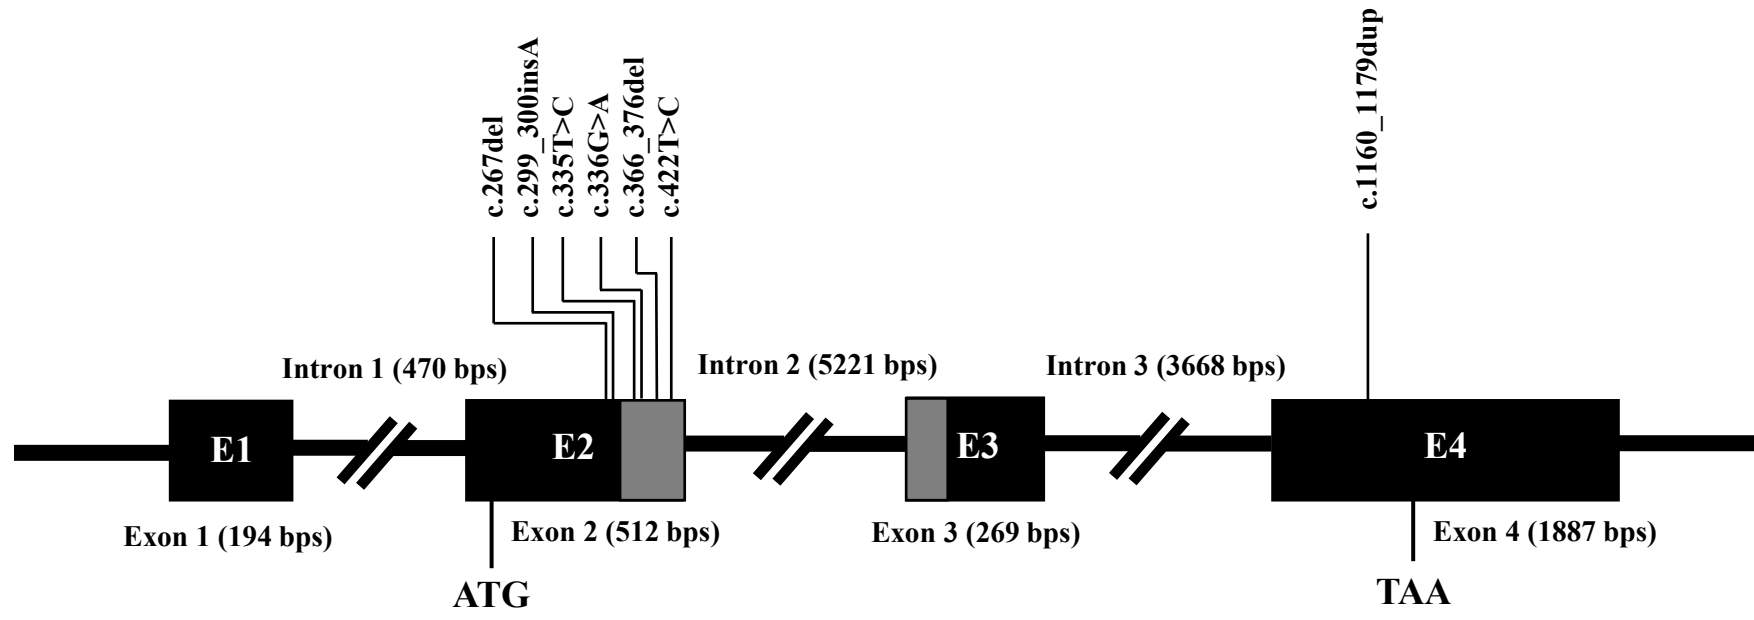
c.267del
c.299_300insA
c.335T>C
c.336G>A
c.366_376del
c.422T>C

c.1160_1179dup

Intron 1 (470 bps)
Intron 2 (5221 bps)
Intron 3 (3668 bps)

E1
E2
E3
E4

Exon 1 (194 bps)
Exon 2 (512 bps)
Exon 3 (269 bps)
Exon 4 (1887 bps)

ATG
TAA